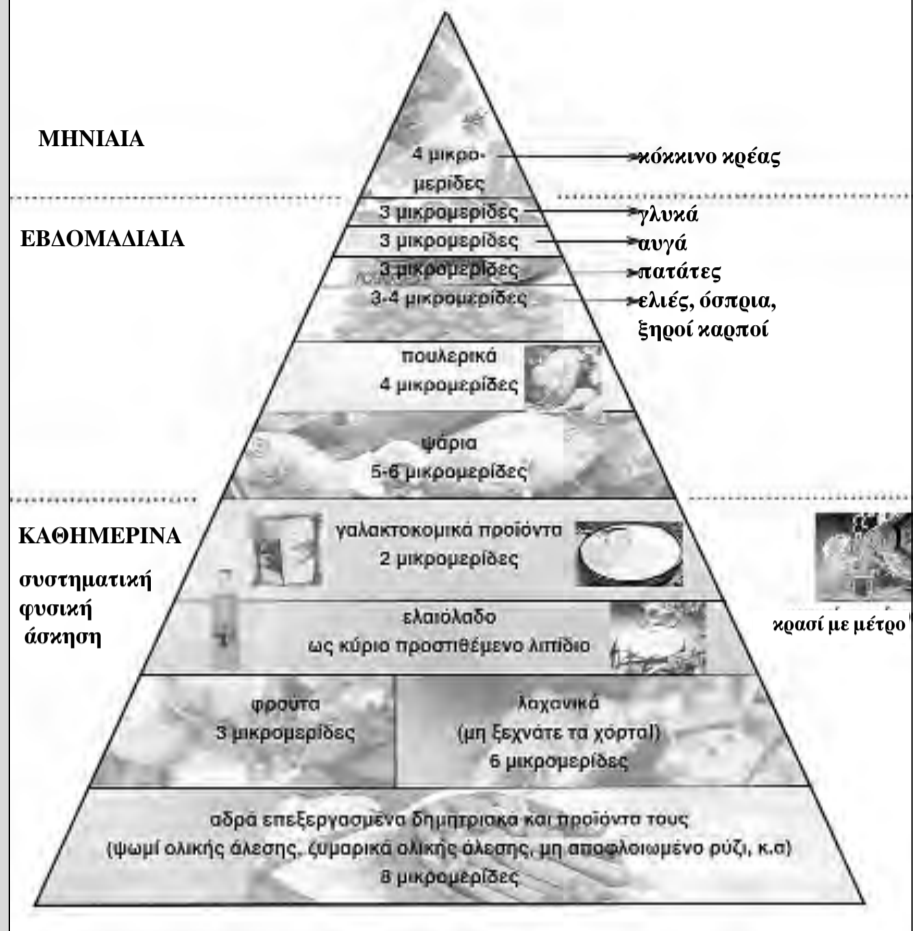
ΜΗΝΙΑΙΑ

4 μικρομερίδες → κόκκινο κρέας

ΕΒΔΟΜΑΔΙΑΙΑ

3 μικρομερίδες → γλυκά

3 μικρομερίδες → αυγά

3 μικρομερίδες → πατάτες

3-4 μικρομερίδες → ελιές, όσπρια, ξηροί καρποί

πουλερικά
4 μικρομερίδες

ψάρια
5-6 μικρομερίδες

ΚΑΘΗΜΕΡΙΝΑ

συστηματική φυσική άσκηση

γαλακτοκομικά προϊόντα
2 μικρομερίδες

κρασί με μέτρο

ελαιόλαδο
ως κύριο προστιθέμενο λιπίδιο

φρούτα
3 μικρομερίδες

λαχανικά
(μη ξεχνάτε τα χόρτα!)
6 μικρομερίδες

αδρά επεξεργασμένα δημητριακά και προϊόντα τους
(ψωμί ολικής άλεσης, ζυμαρικά ολικής άλεσης, μη αποφλοιωμένο ρύζι, κ.α)
8 μικρομερίδες